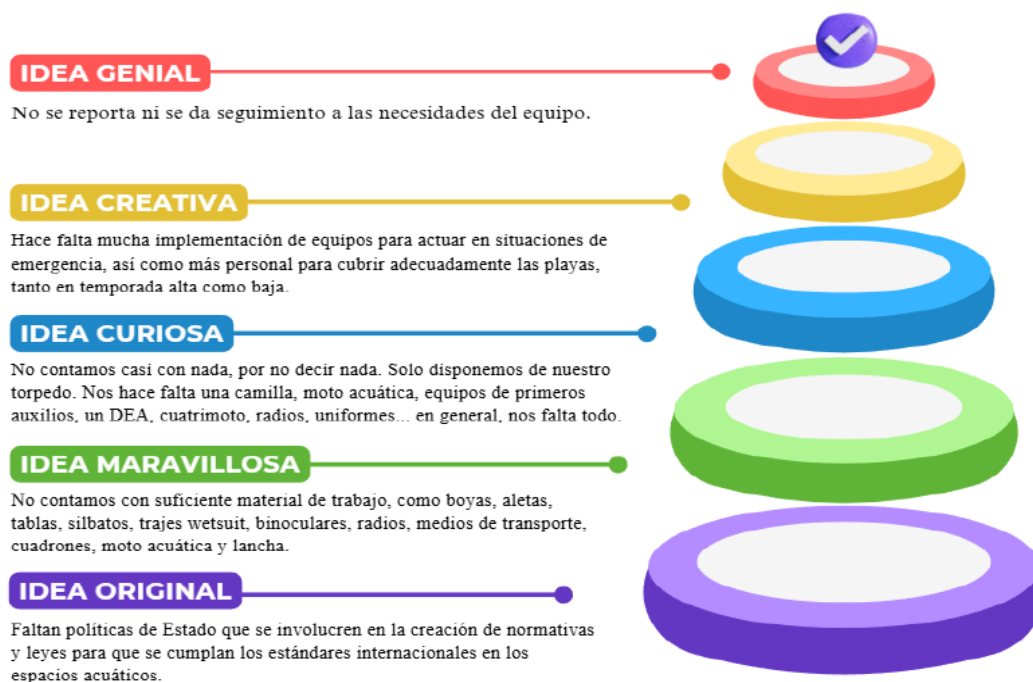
IDEA GENIAL

No se reporta ni se da seguimiento a las necesidades del equipo.

IDEA CREATIVA

Hace falta mucha implementación de equipos para actuar en situaciones de emergencia, así como más personal para cubrir adecuadamente las playas, tanto en temporada alta como baja.

IDEA CURIOSA

No contamos casi con nada, por no decir nada. Solo disponemos de nuestro torpedo. Nos hace falta una camilla, moto acuática, equipos de primeros auxilios, un DEA, cuatrimoto, radios, uniformes... en general, nos falta todo.

IDEA MARAVILLOSA

No contamos con suficiente material de trabajo, como boyas, aletas, tablas, silbatos, trajes wetsuit, binoculares, radios, medios de transporte, cuadrones, moto acuática y lancha.

IDEA ORIGINAL

Faltan políticas de Estado que se involucren en la creación de normativas y leyes para que se cumplan los estándares internacionales en los espacios acuáticos.